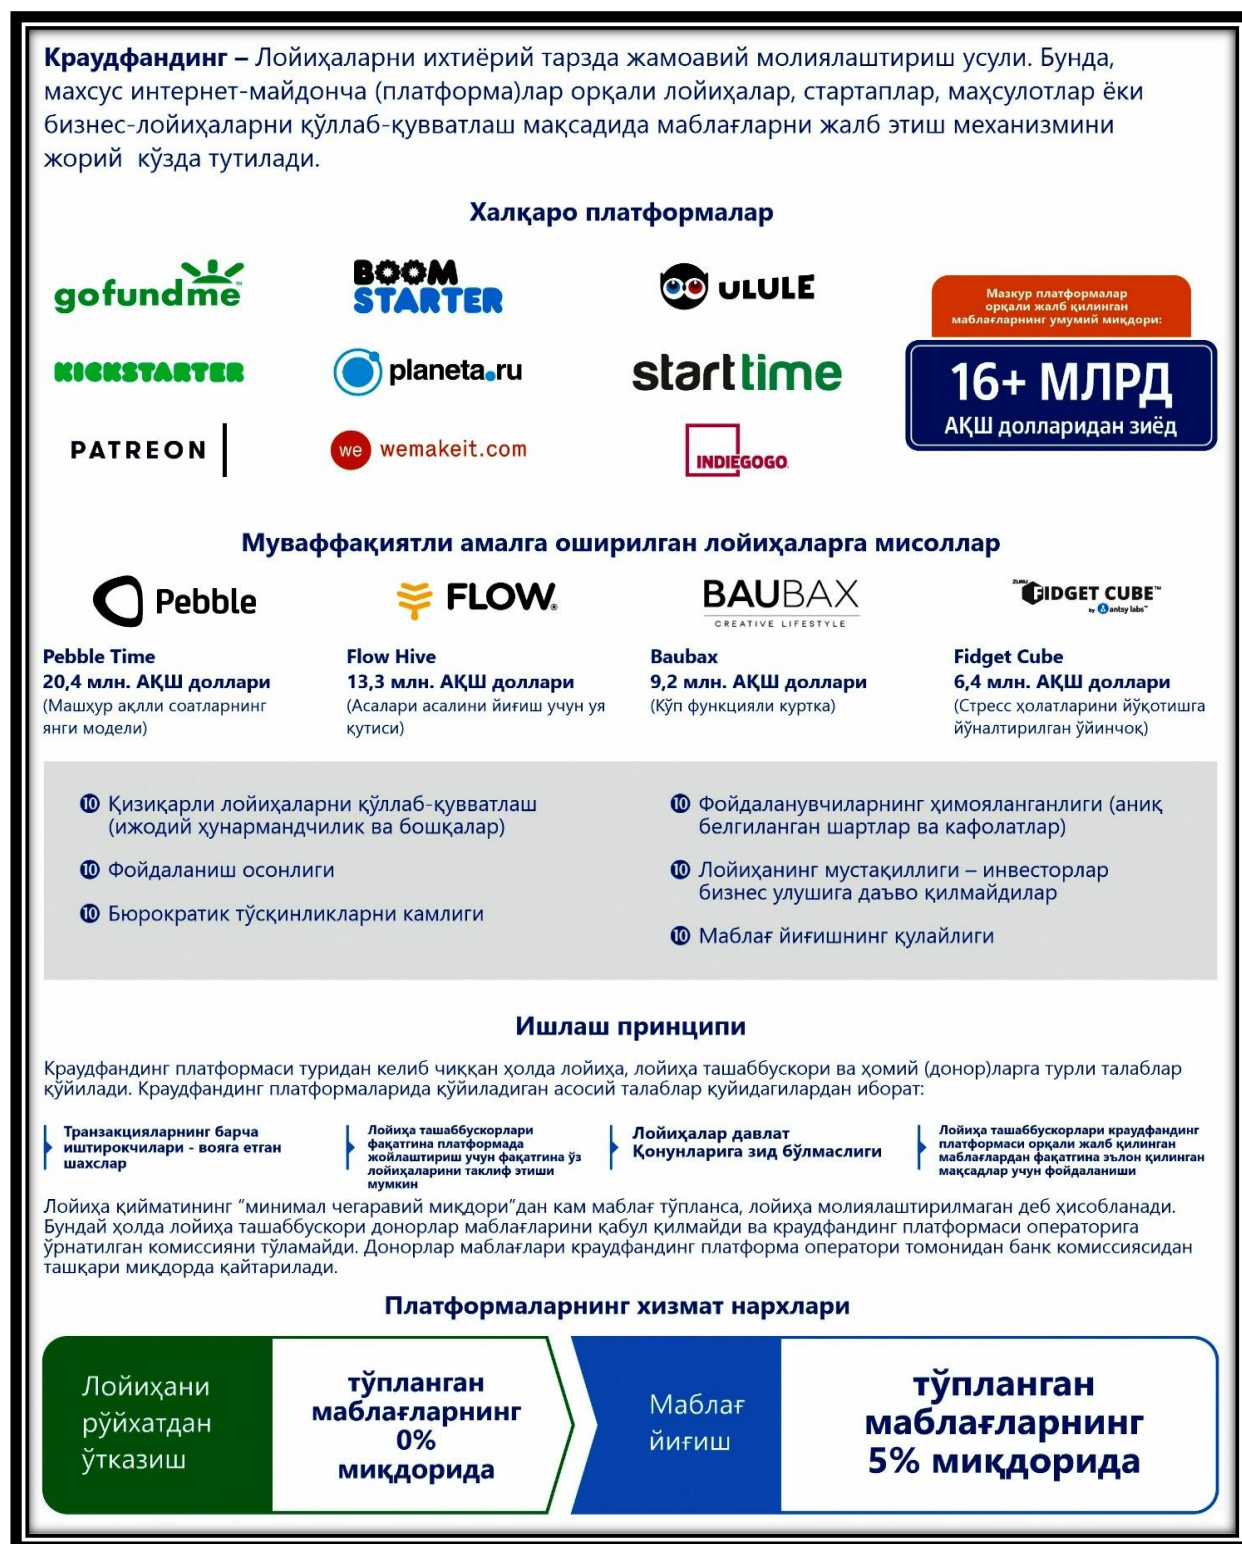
**Краудфандинг –** Лойиҳаларни ихтиёрий тарзда жамоавий молиялаштириш усули. Бунда, махсус интернет-майдонча (платформа)лар орқали лойиҳалар, стартаплар, маҳсулотлар ёки бизнес-лойиҳаларни қўллаб-қувватлаш мақсадида маблағларни жалб этиш механизмини жорий қўзда тутилади.

**Халқаро платформалар**

gofundme
BOOM STARTER
ULULE
KICKSTARTER
planeta.ru
starttime
PATREON
we wemakeit.com
INDIEGOGO

Мазкур платформалар орқали жалб қилинган маблағларнинг умумий миқдори:

16+ МЛРД
АҚШ долларидан зиёд

**Муваффақиятли амалга оширилган лойиҳаларга мисоллар**

Pebble
FLOW
BAUBAX CREATIVE LIFESTYLE
FIDGET CUBE by Antsy labs

**Pebble Time**
**20,4 млн. АҚШ доллари**
(Машҳур ақлли соатларнинг янги модели)

**Flow Hive**
**13,3 млн. АҚШ доллари**
(Асалари асалини йиғиш учун уя кутиси)

**Baubax**
**9,2 млн. АҚШ доллари**
(Кўп функцияли куртка)

**Fidget Cube**
**6,4 млн. АҚШ доллари**
(Стресс ҳолатларини йўқотишга йўналтирилган ўйинчоқ)

Қизиқарли лойиҳаларни қўллаб-қувватлаш (ижодий ҳунармандчилик ва бошқалар)

Фойдаланиш осонлиги

Бюрократик тўсқинликларни камлиги

Фойдаланувчиларнинг ҳимояланганлиги (аниқ белгиланган шартлар ва кафолатлар)

Лойиҳанинг мустақиллиги – инвесторлар бизнес улушига даъво қилмайдилар

Маблағ йиғишнинг қулайлиги

**Ишлаш принципи**

Краудфандинг платформаси туридан келиб чиққан ҳолда лойиҳа, лойиҳа ташаббускори ва ҳомий (донор)ларга турли талаблар қўйилади. Краудфандинг платформаларида қўйиладиган асосий талаблар қуйидагилардан иборат:

Транзакцияларнинг барча иштирокчилари - вояга етган шахслар

Лойиҳа ташаббускорлари фақатгина платформада жойлаштириш учун фақатгина ўз лойиҳаларини таклиф этиши мумкин

Лойиҳалар давлат Қонунларига зид бўлмаслиги

Лойиҳа ташаббускорлари краудфандинг платформаси орқали жалб қилинган маблағлардан фақатгина эълон қилинган мақсадлар учун фойдаланиши

Лойиҳа қийматининг "минимал чегаравий миқдори"дан кам маблағ тўпланса, лойиҳа молиялаштирилмаган деб ҳисобланади. Бундай ҳолда лойиҳа ташаббускори донорлар маблағларини қабул қилмайди ва краудфандинг платформаси операторига ўрнатилган комиссияни тўламайди. Донорлар маблағлари краудфандинг платформа оператори томонидан банк комиссиясидан ташқари миқдорда қайтарилади.

**Платформаларнинг хизмат нархлари**

Лойиҳани рўйхатдан ўтказиш

тўпланган маблағларнинг 0% миқдорида

Маблағ йиғиш

тўпланган маблағларнинг 5% миқдорида